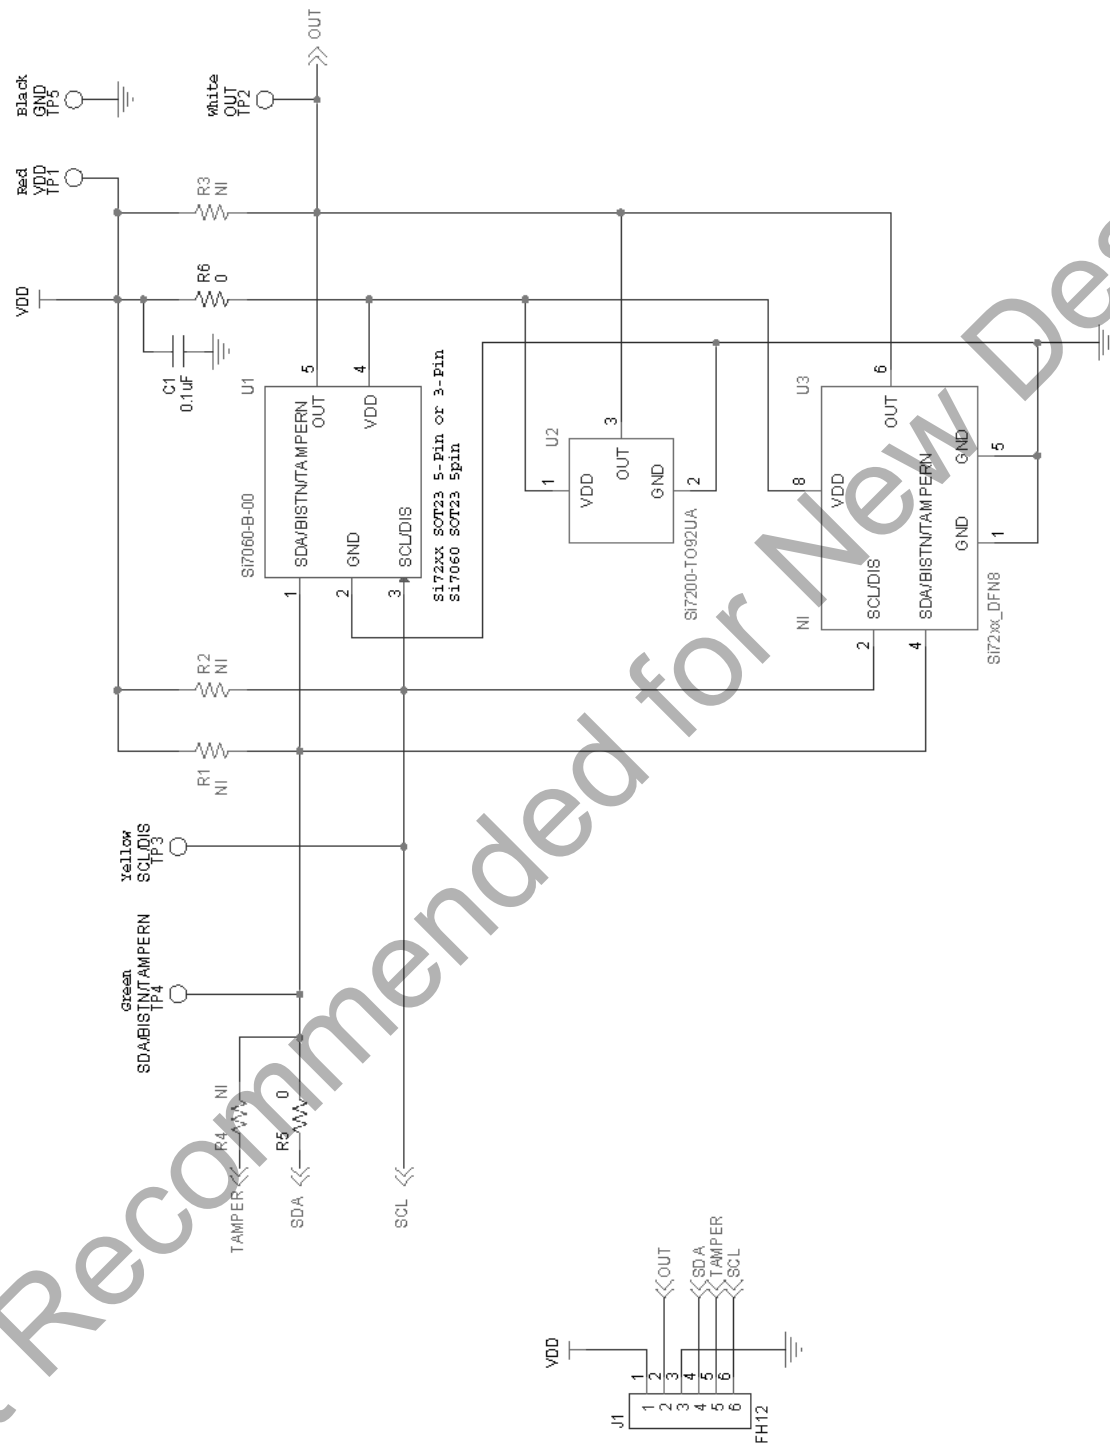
Black
GND
TP5

White
OUT
TP2

OUT

Red
VDD
TP1

R3
NI

VDD

R6
0

C1
0.1uF

U1

5
4

SDA/BISTN/TAMPERN
OUT
VDD
GND
SCL/DIS

Si7060-B-00

1
2
3

Si72xx SOT23 5-Pin or 3-Pin
Si7060 SOT23 5pin

U2
3
1
2
VDD
OUT
GND
Si7200-TO92UA

U3
6
8
5
1
OUT
VDD
SDA/BISTN/TAMPERN
GND
GND
SCL/DIS
2
4
NI
Si72xx_DFN8

R2
NI

R1
NI

Yellow
SCL/DIS
TP3

Green
SDA/BISTN/TAMPERN
TP4

NI
R4
0
R5

TAMPER
SDA
SCL

VDD
OUT
SDA
TAMPER
SCL

J1
1
2
3
4
5
6
1
2
3
4
5
6
FH12

Not Recommended for New Designs